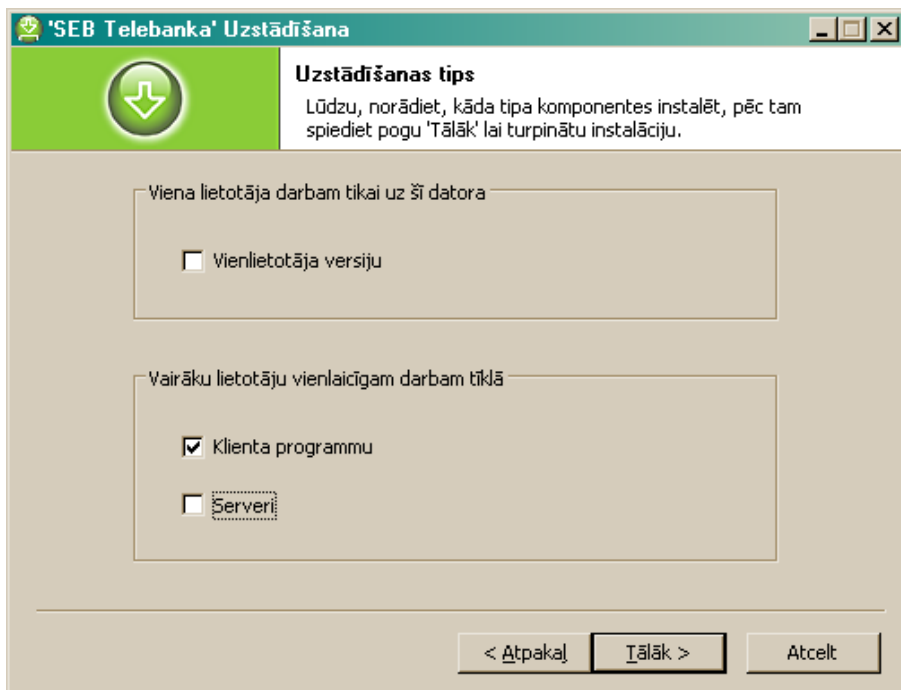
'SEB Telebanka' Uzstādīšana

Uzstādīšanas tips

Lūdzu, norādiet, kāda tipa komponentes instalēt, pēc tam spiediet pogu 'Tālāk' lai turpinātu instalāciju.

Viena lietotāja darbam tikai uz šī datora

Vienlietotāja versiju

Vairāku lietotāju vienlaicīgam darbam tīklā

Klienta programmu

Serveri

< Atpakaļ | Tālāk > | Atcelt